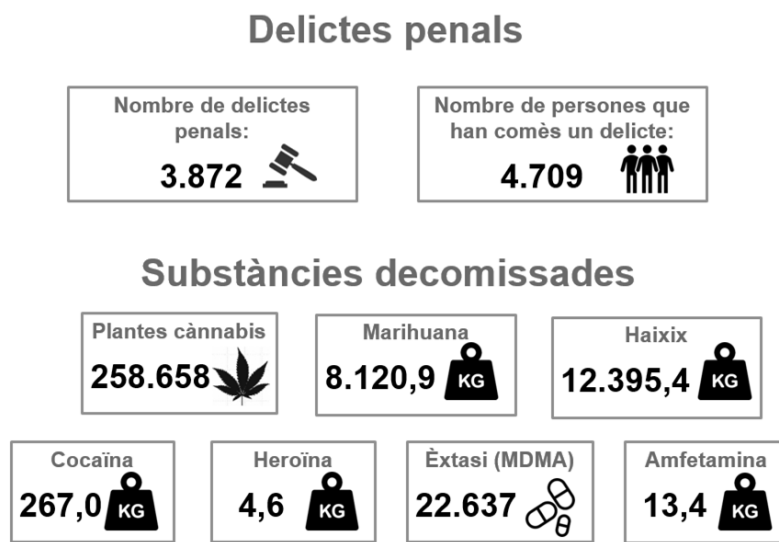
Delictes penals

Nombre de delictes penals:
3.872

Nombre de persones que han comès un delicte:
4.709

Substàncies decomissades

Plantes cànnabis
258.658

Marihuana
8.120,9 KG

Haixix
12.395,4 KG

Cocaïna
267,0 KG

Heroïna
4,6 KG

Èxtasi (MDMA)
22.637

Amfetamina
13,4 KG